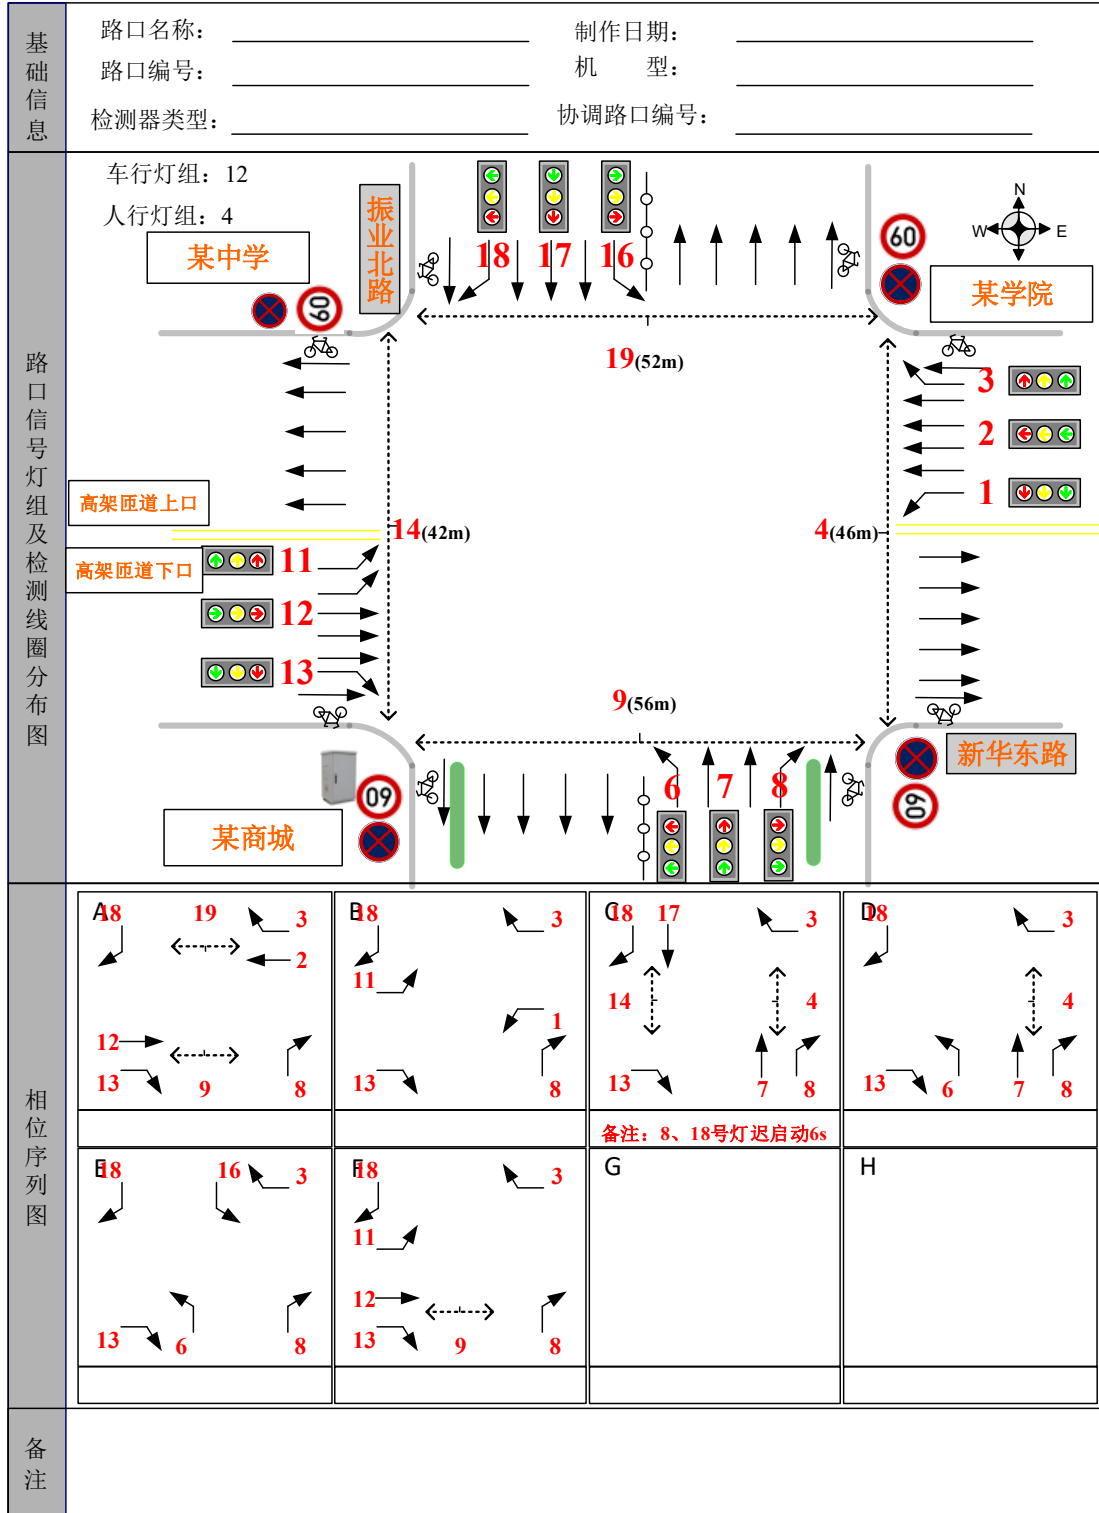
基础信息

路口名称：
制作日期：
路口编号：
机 型：
检测器类型：
协调路口编号：

路口信号灯组及检测线圈分布图

车行灯组：12
人行灯组：4
某中学
振业北路
60
18 17 16
60
某学院
N
W E
19(52m)
3
2
1
高架匝道上口
高架匝道下口
11
14(42m)
4(46m)
12
13
9(56m)
6 7 8
新华东路
60
60
某商城

相位序列图

A 18 19 3 2 12 13 9 8
B 18 3 11 1 13 8
C 18 17 3 14 4 13 7 8
D 18 3 4 13 6 7 8
备注：8、18号灯迟启动6s
E 18 16 3 13 6 8
F 18 3 11 12 13 9 8
G
H

备注